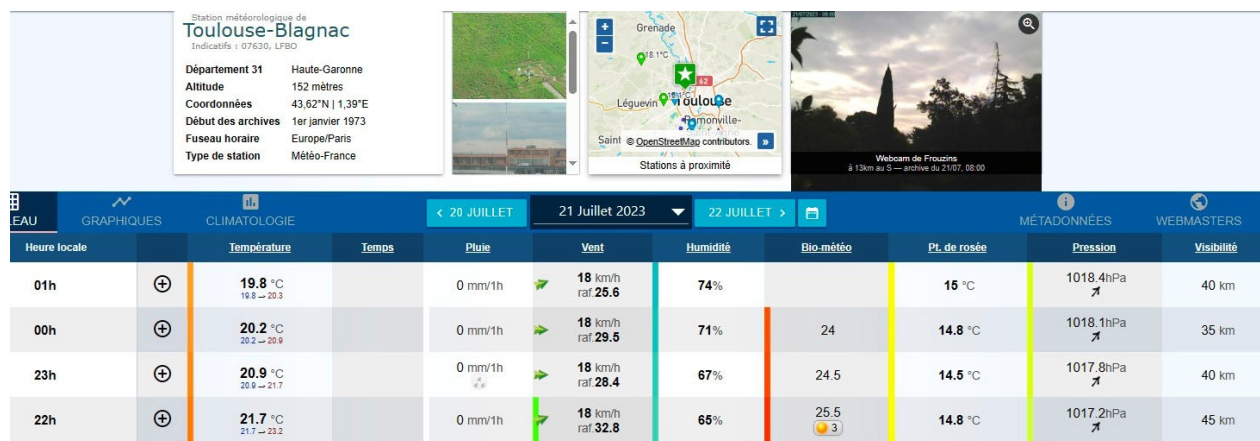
Station météorologique de
Toulouse-Blagnac
Indicatifs : 07630, LFBO

Département 31 Haute-Garonne
Altitude 152 mètres
Coordonnées 43,62°N | 1,39°E
Début des archives 1er janvier 1973
Fuseau horaire Europe/Paris
Type de station Météo-France

Grenade
18.1°C
62
Léguevin Toulouse
Tournefeuille
Ramonville-
Saint © OpenStreetMap contributors.
Stations à proximité

Webcam de Frouzins
à 13km au S — archive du 21/07, 08:00

LEAU GRAPHIQUES CLIMATOLOGIE
< 20 JUILLET 21 Juillet 2023 22 JUILLET >
MÉTADONNÉES WEBMASTERS

| Heure locale | | Température | Temps | Pluie | Vent | Humidité | Bio-météo | Pt. de rosée | Pression | Visibilité |
|---|---|---|---|---|---|---|---|---|---|---|
| 01h | ⊕ | 19.8 °C 19.8 → 20.3 | | 0 mm/1h | 18 km/h raf.25.6 | 74% | | 15 °C | 1018.4hPa | 40 km |
| 00h | ⊕ | 20.2 °C 20.2 → 20.9 | | 0 mm/1h | 18 km/h raf.29.5 | 71% | 24 | 14.8 °C | 1018.1hPa | 35 km |
| 23h | ⊕ | 20.9 °C 20.9 → 21.7 | | 0 mm/1h | 18 km/h raf.28.4 | 67% | 24.5 | 14.5 °C | 1017.8hPa | 40 km |
| 22h | ⊕ | 21.7 °C 21.7 → 23.2 | | 0 mm/1h | 18 km/h raf.32.8 | 65% | 25.5 3 | 14.8 °C | 1017.2hPa | 45 km |